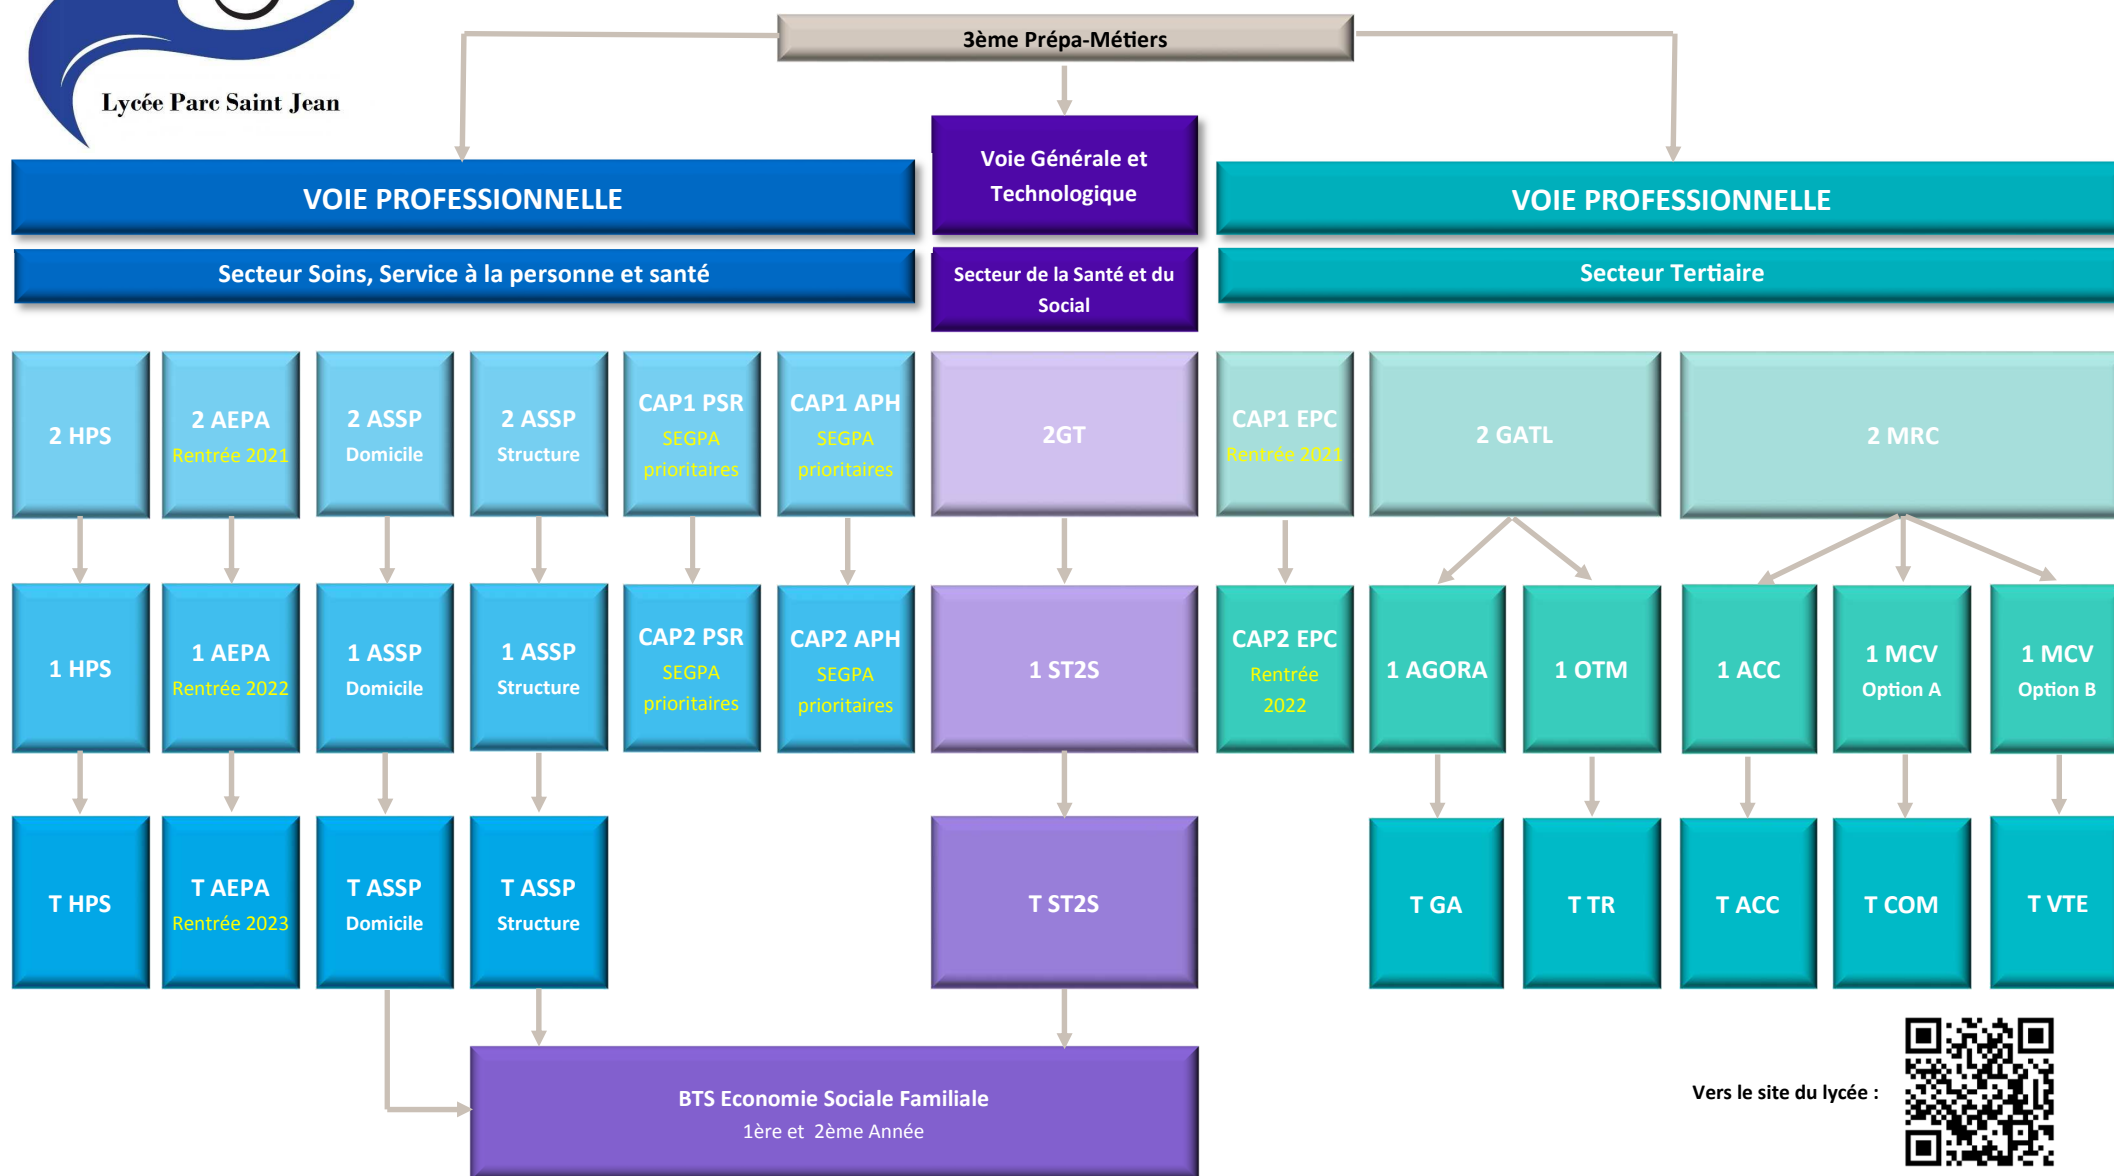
Lycée Parc Saint Jean

3ème Prépa-Métiers

VOIE PROFESSIONNELLE

Secteur Soins, Service à la personne et santé

Voie Générale et Technologique

Secteur de la Santé et du Social

VOIE PROFESSIONNELLE

Secteur Tertiaire

2 HPS

2 AEPA
Rentrée 2021

2 ASSP
Domicile

2 ASSP
Structure

CAP1 PSR
SEGPA prioritaires

CAP1 APH
SEGPA prioritaires

2GT

CAP1 EPC
Rentrée 2021

2 GATL

2 MRC

1 HPS

1 AEPA
Rentrée 2022

1 ASSP
Domicile

1 ASSP
Structure

CAP2 PSR
SEGPA prioritaires

CAP2 APH
SEGPA prioritaires

1 ST2S

CAP2 EPC
Rentrée 2022

1 AGORA

1 OTM

1 ACC

1 MCV
Option A

1 MCV
Option B

T HPS

T AEPA
Rentrée 2023

T ASSP
Domicile

T ASSP
Structure

T ST2S

T GA

T TR

T ACC

T COM

T VTE

BTS Economie Sociale Familiale
1ère et 2ème Année

Vers le site du lycée :